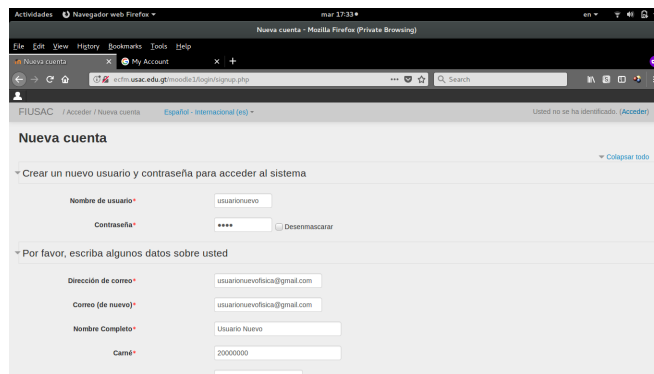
Actividades Navegador web Firefox ▾ mar 17:33 ● en ▾

Nueva cuenta - Mozilla Firefox (Private Browsing)

File Edit View History Bookmarks Tools Help

Nueva cuenta × My Account × +

ecfm.usac.edu.gt/moodle1/login/signup.php ··· Search

FIUSAC / Acceder / Nueva cuenta Español - Internacional (es) ▾ Usted no se ha identificado. (Acceder)

Nueva cuenta

▾ Colapsar todo

▾ Crear un nuevo usuario y contraseña para acceder al sistema

Nombre de usuario* usuarionuevo

Contraseña* •••• Desenmascarar

▾ Por favor, escriba algunos datos sobre usted

Dirección de correo* usuarionuevofisica@gmail.com

Correo (de nuevo)* usuarionuevofisica@gmail.com

Nombre Completo* Usuario Nuevo

Carné* 20000000